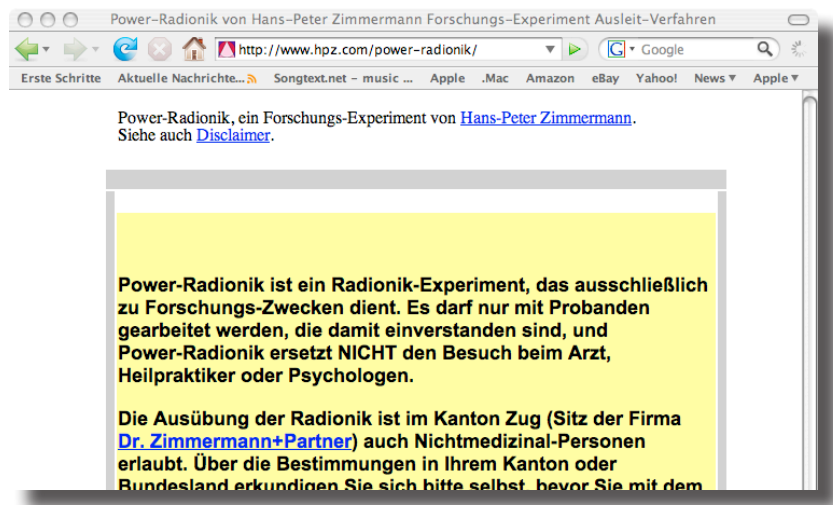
Power–Radionik von Hans–Peter Zimmermann Forschungs–Experiment Ausleit–Verfahren

http://www.hpz.com/power-radionik/

Google

Erste Schritte Aktuelle Nachrichte... Songtext.net – music ... Apple .Mac Amazon eBay Yahoo! News ▼ Apple ▼

Power-Radionik, ein Forschungs-Experiment von Hans-Peter Zimmermann. Siehe auch Disclaimer.

Power-Radionik ist ein Radionik-Experiment, das ausschließlich zu Forschungs-Zwecken dient. Es darf nur mit Probanden gearbeitet werden, die damit einverstanden sind, und Power-Radionik ersetzt NICHT den Besuch beim Arzt, Heilpraktiker oder Psychologen.

Die Ausübung der Radionik ist im Kanton Zug (Sitz der Firma Dr. Zimmermann+Partner) auch Nichtmedizinal-Personen erlaubt. Über die Bestimmungen in Ihrem Kanton oder Bundesland erkundigen Sie sich bitte selbst, bevor Sie mit dem